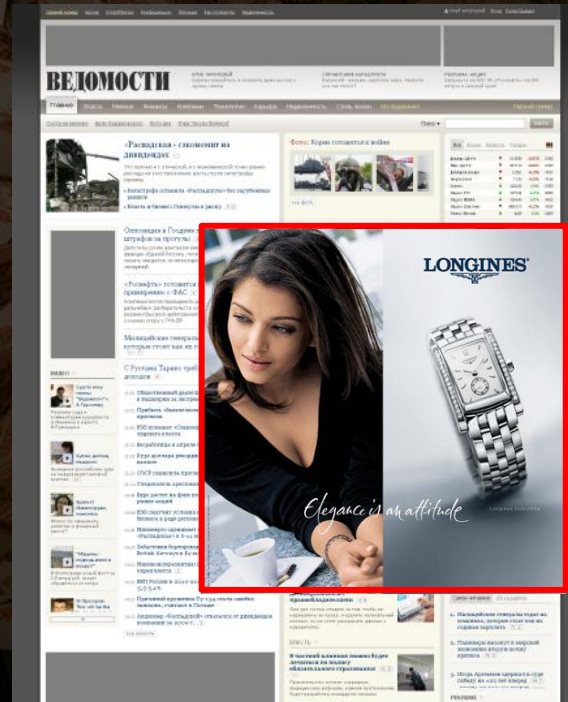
ВЕДОМОСТИ

Главная

«Распадская» сэкономит на дивидендах

Фото: Корея готовится к войне

Оппозиция в Госдуме предлагает штрафов за прогулы

«Роснефть» готовится к приватизации — ФАС

Мельничные генералы

С Рустама Тарико требуют долгов

ВИДЕО

LONGINES

Elegance is an attitude

Longines DolceVita

1. Налоговые генералы будут заниматься...

2. Пилоты...

3. Мэр Армении...